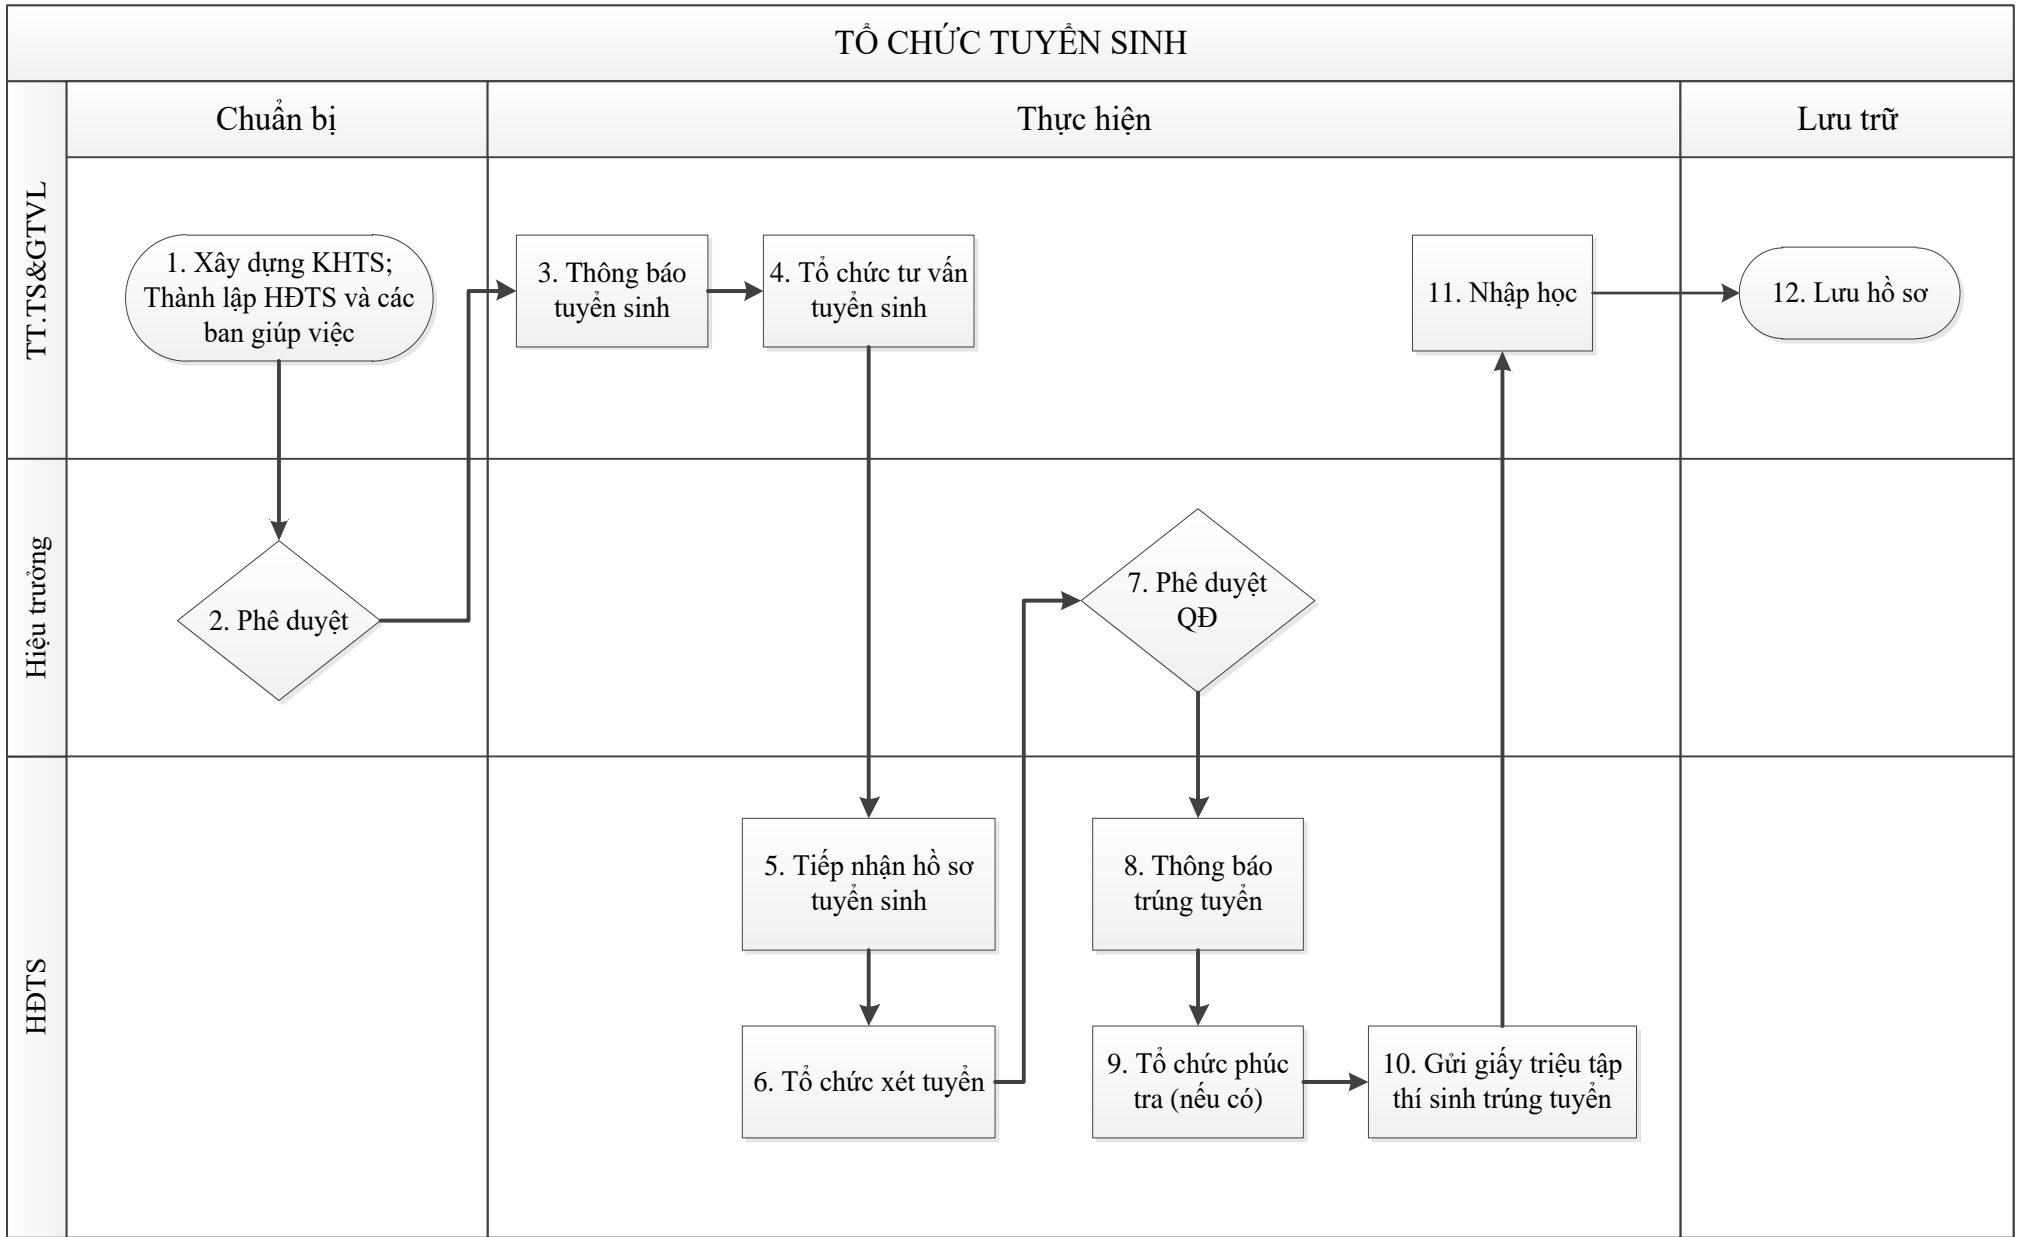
TỔ CHỨC TUYỂN SINH

Chuẩn bị

Thực hiện

Lưu trữ

TT.TS&GTVL

1. Xây dựng KHTS; Thành lập HĐTS và các ban giúp việc

3. Thông báo tuyển sinh

4. Tổ chức tư vấn tuyển sinh

11. Nhập học

12. Lưu hồ sơ

Hiệu trưởng

2. Phê duyệt

7. Phê duyệt QĐ

HĐTS

5. Tiếp nhận hồ sơ tuyển sinh

8. Thông báo trúng tuyển

6. Tổ chức xét tuyển

9. Tổ chức phúc tra (nếu có)

10. Gửi giấy triệu tập thí sinh trúng tuyển